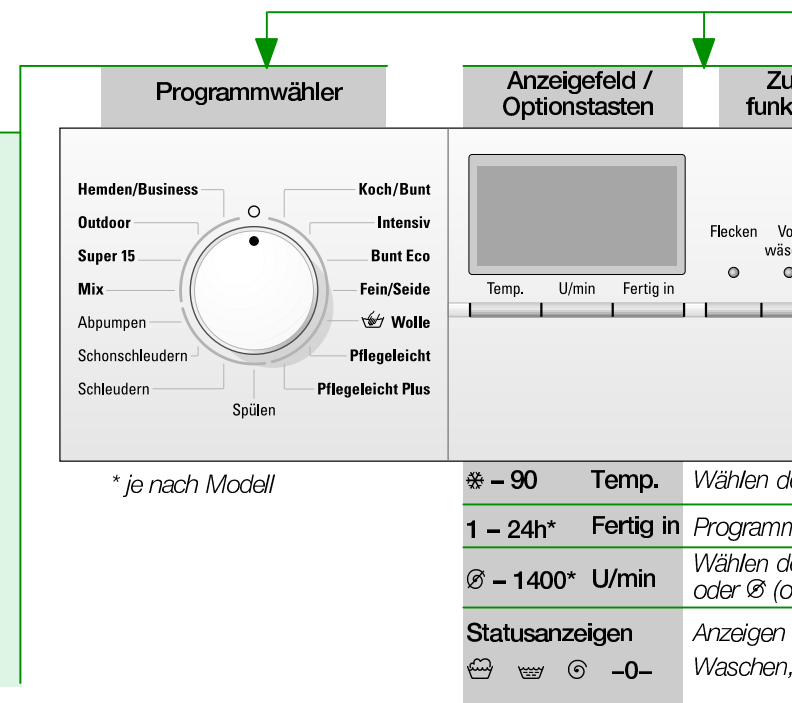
Programmwähler

Anzeigefeld / Optionstasten

Zu funk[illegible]

Hemden/Business
Outdoor
Super 15
Mix
Abpumpen
Schonschleudern
Schleudern
Spülen
Koch/Bunt
Intensiv
Bunt Eco
Fein/Seide
Wolle
Pflegeleicht
Pflegeleicht Plus

Temp.
U/min
Fertig in

Flecken
Vo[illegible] wäs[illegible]

* je nach Modell

| ❄ – 90 | Temp. | Wählen d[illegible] |
|---|---|---|
| 1 – 24h* | Fertig in | Programm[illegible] |
| ⌀ – 1400* | U/min | Wählen d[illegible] oder ⌀ (o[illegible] |
| Statusanzeigen | | Anzeigen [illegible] |
| –0– | | Waschen, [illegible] |